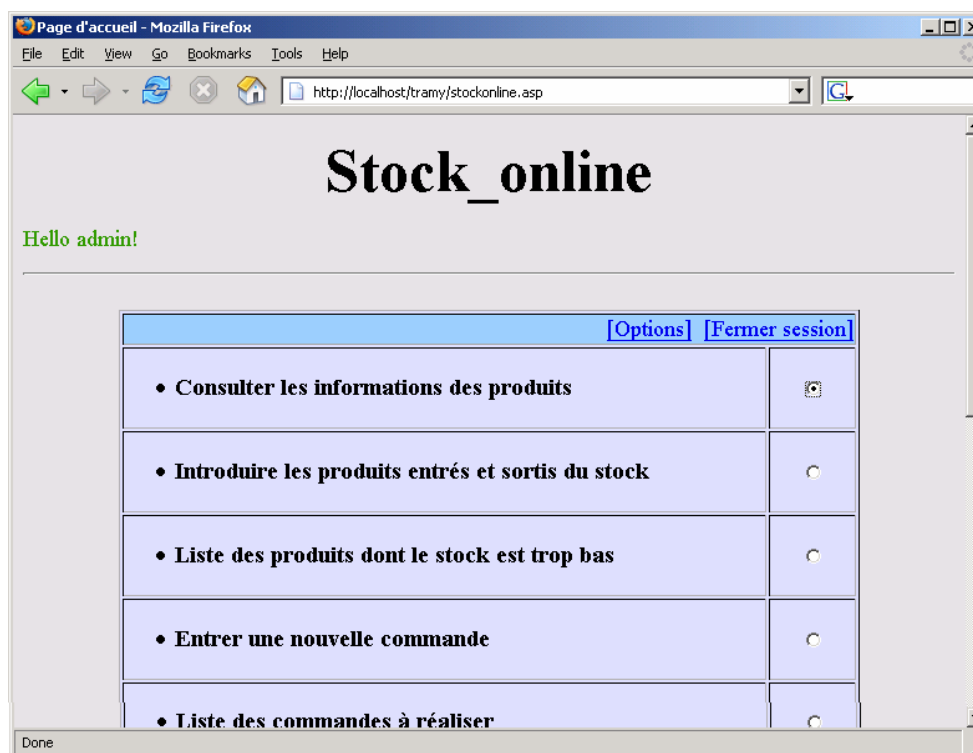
Page d'accueil - Mozilla Firefox

File Edit View Go Bookmarks Tools Help

http://localhost/tramy/stockonline.asp

# Stock_online

Hello admin!

[Options] [Fermer session]

| | |
|---|---|
| • Consulter les informations des produits | |
| • Introduire les produits entrés et sortis du stock | |
| • Liste des produits dont le stock est trop bas | |
| • Entrer une nouvelle commande | |
| • Liste des commandes à réaliser | |

Done